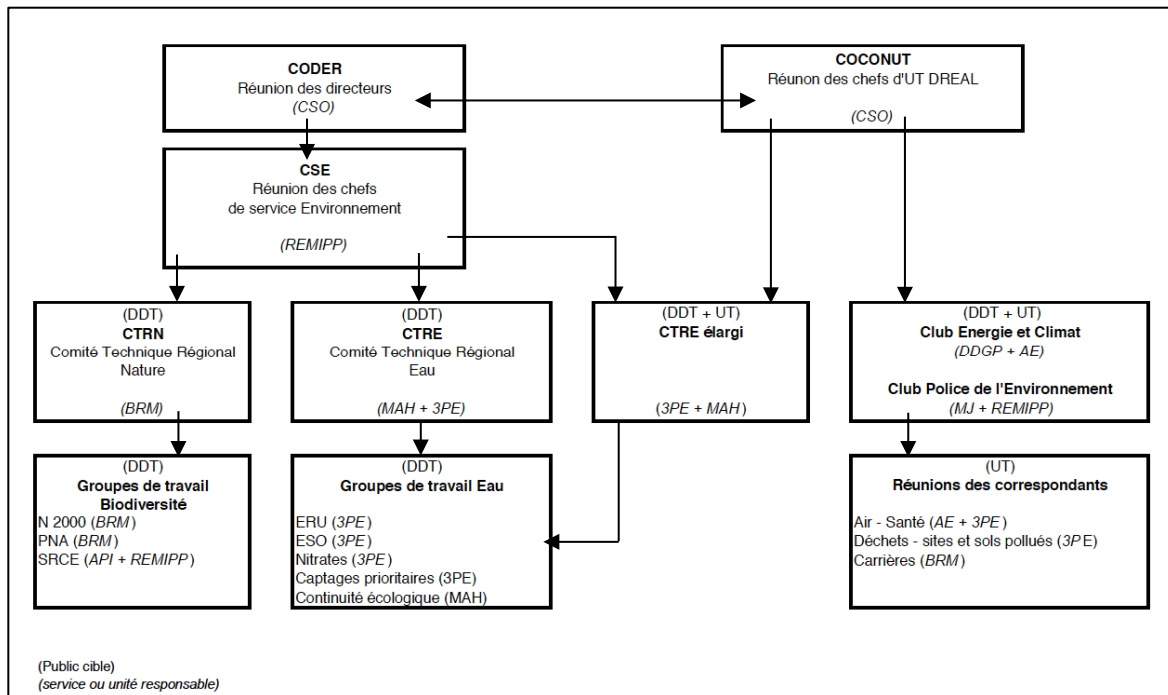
CODER
Réunion des directeurs
(CSO)

COCONUT
Réunon des chefs d'UT DREAL
(CSO)

CSE
Réunion des chefs de service Environnement
(REMIPP)

(DDT)
CTRN
Comité Technique Régional Nature
(BRM)

(DDT)
CTRE
Comité Technique Régional Eau
(MAH + 3PE)

(DDT + UT)
CTRE élargi
(3PE + MAH)

(DDT + UT)
Club Energie et Climat
(DDGP + AE)
Club Police de l'Environnement
(MJ + REMIPP)

(DDT)
Groupes de travail Biodiversité
N 2000 (BRM)
PNA (BRM)
SRCE (API + REMIPP)

(DDT)
Groupes de travail Eau
ERU (3PE)
ESO (3PE)
Nitrates (3PE)
Captages prioritaires (3PE)
Continuité écologique (MAH)

(UT)
Réunions des correspondants
Air - Santé (AE + 3PE)
Déchets - sites et sols pollués (3PE)
Carrières (BRM)

(Public cible)
(service ou unité responsable)